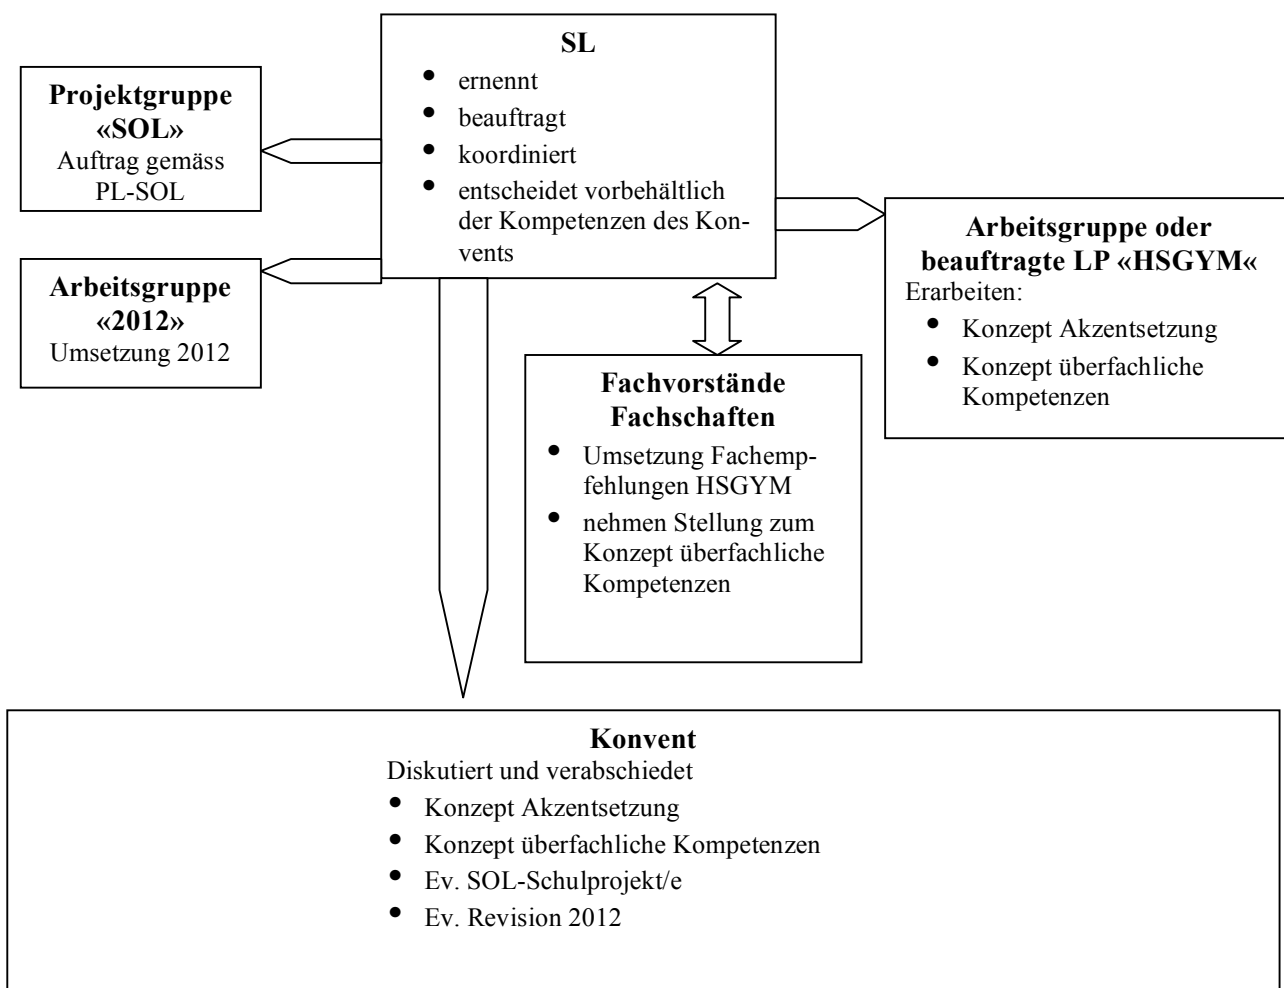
**SL**
- ernennt
- beauftragt
- koordiniert
- entscheidet vorbehältlich der Kompetenzen des Konvents

**Projektgruppe «SOL»**
Auftrag gemäss PL-SOL

**Arbeitsgruppe «2012»**
Umsetzung 2012

**Arbeitsgruppe oder beauftragte LP «HSGYM«**
Erarbeiten:
- Konzept Akzentsetzung
- Konzept überfachliche Kompetenzen

**Fachvorstände Fachschaften**
- Umsetzung Fachempfehlungen HSGYM
- nehmen Stellung zum Konzept überfachliche Kompetenzen

**Konvent**
Diskutiert und verabschiedet
- Konzept Akzentsetzung
- Konzept überfachliche Kompetenzen
- Ev. SOL-Schulprojekt/e
- Ev. Revision 2012